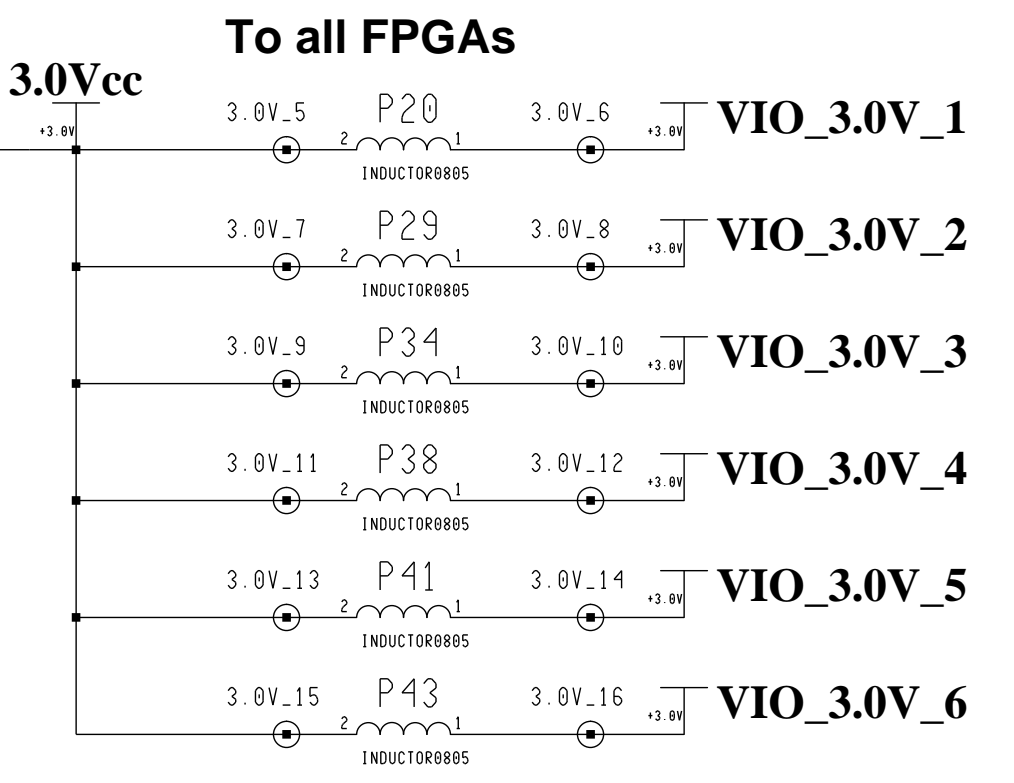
To all FPGAs

3.0Vcc

+3.0V

3.0V_5 P20 3.0V_6 +3.0V VIO_3.0V_1
2 1
INDUCTOR0805

3.0V_7 P29 3.0V_8 +3.0V VIO_3.0V_2
2 1
INDUCTOR0805

3.0V_9 P34 3.0V_10 +3.0V VIO_3.0V_3
2 1
INDUCTOR0805

3.0V_11 P38 3.0V_12 +3.0V VIO_3.0V_4
2 1
INDUCTOR0805

3.0V_13 P41 3.0V_14 +3.0V VIO_3.0V_5
2 1
INDUCTOR0805

3.0V_15 P43 3.0V_16 +3.0V VIO_3.0V_6
2 1
INDUCTOR0805